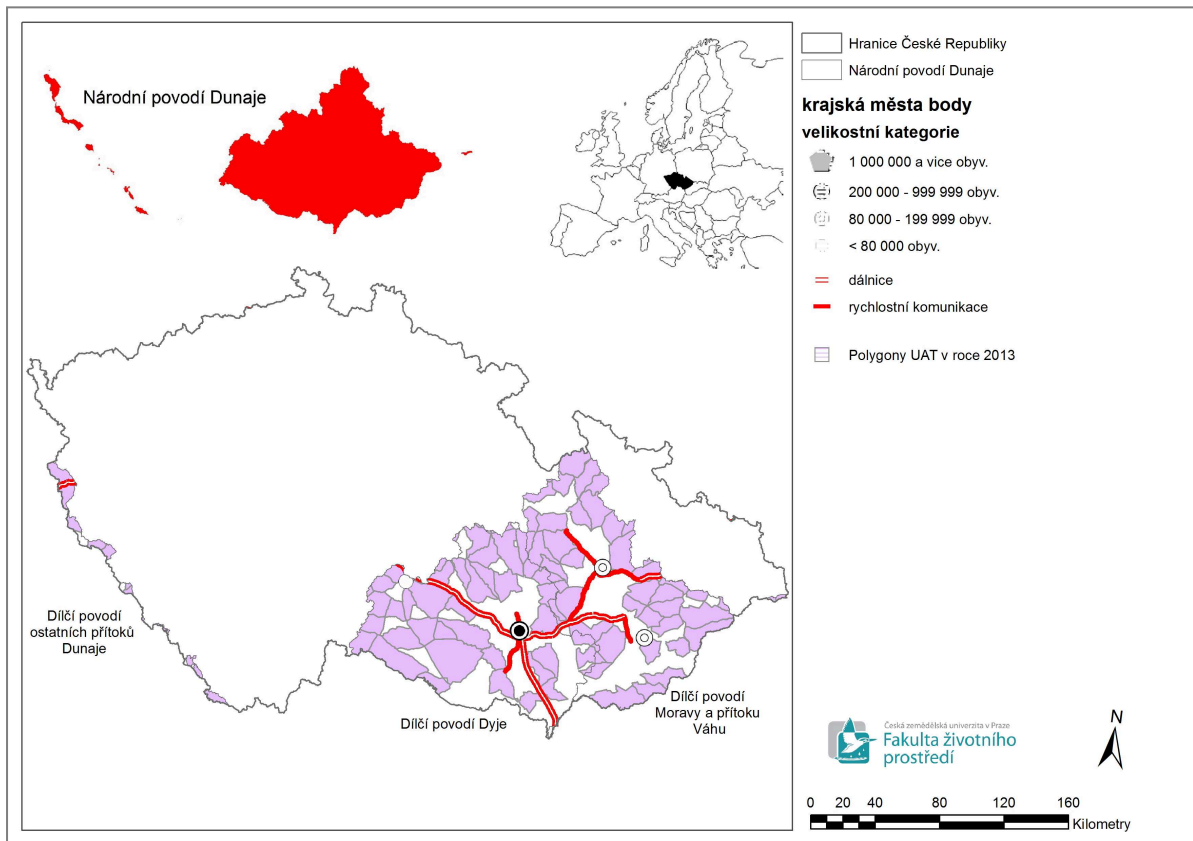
Národní povodí Dunaje

Hranice České Republiky
Národní povodí Dunaje

krajská města body
velikostní kategorie
1 000 000 a vice obyv.
200 000 - 999 999 obyv.
80 000 - 199 999 obyv.
< 80 000 obyv.
dálnice
rychlostní komunikace
Polygony UAT v roce 2013

Dílčí povodí ostatních přítoků Dunaje

Dílčí povodí Dyje

Dílčí povodí Moravy a přítoku Váhu

Česká zemědělská univerzita v Praze
Fakulta životního prostředí

N

0 20 40 80 120 160
Kilometry